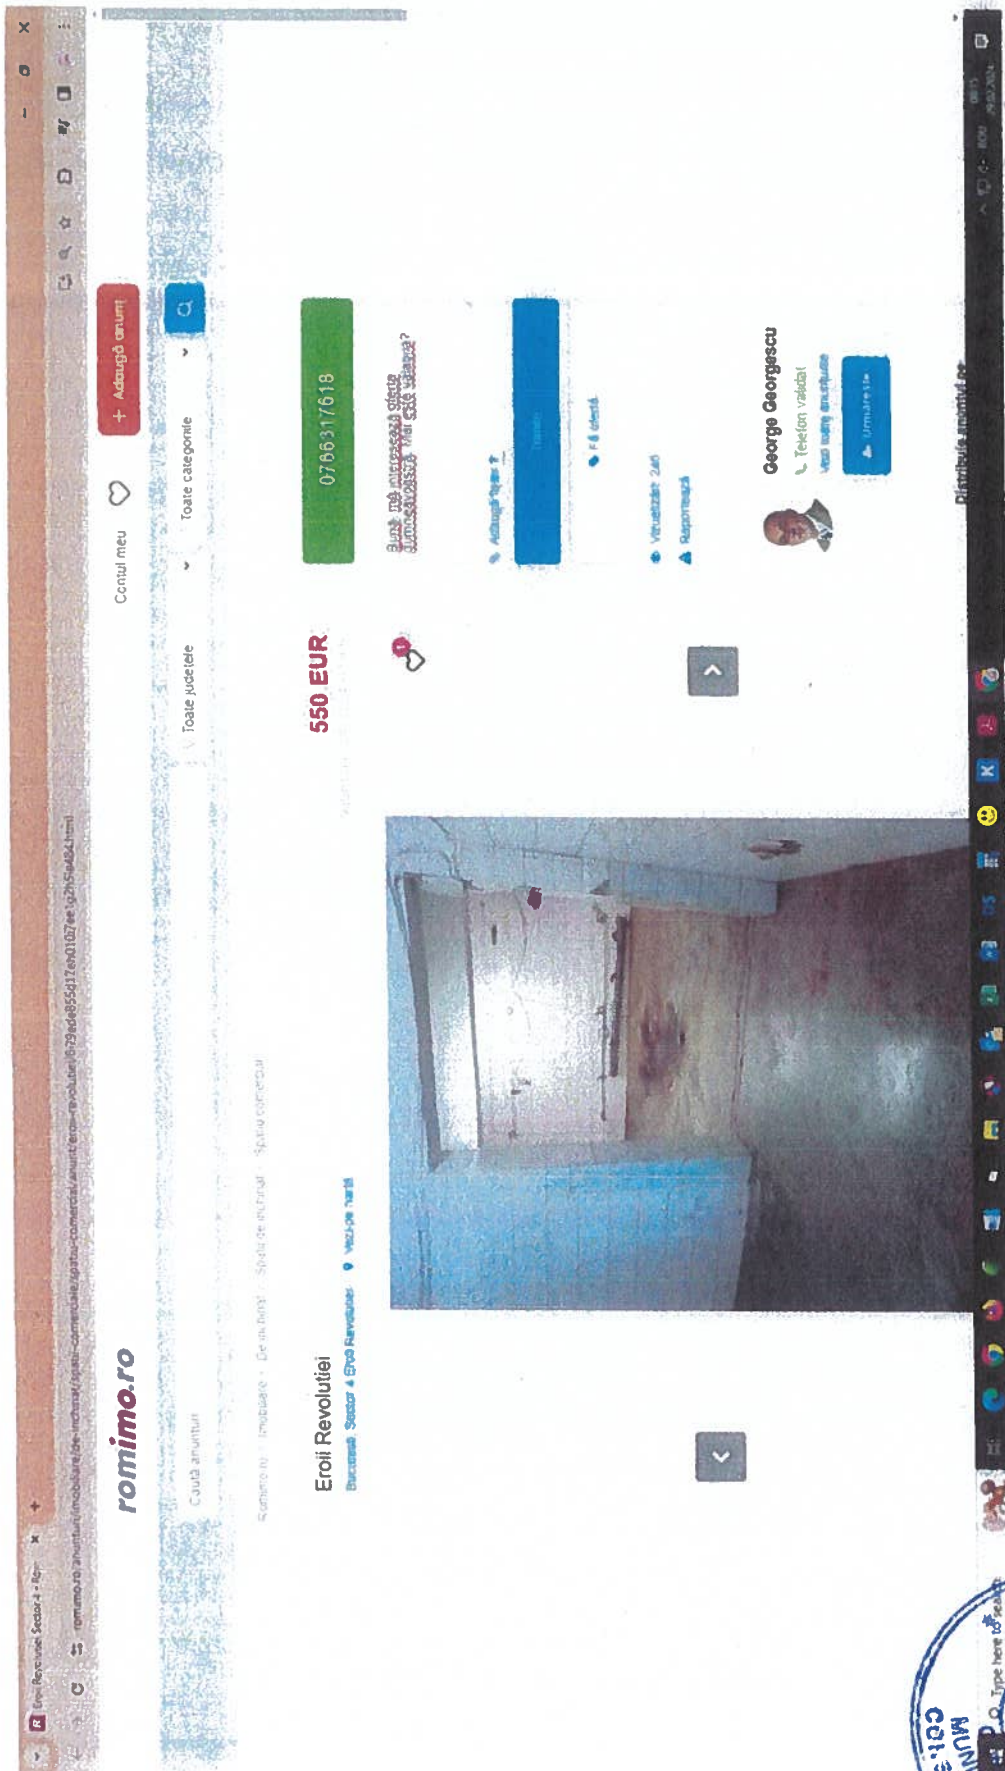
Eroii Revolutiei Sector 4 - Ro

romimo.ro/anunturi/imobiliare/de-inchiriat/spatiu-comercial/anunt/eroii-revolutiei/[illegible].html

romimo.ro

Contul meu

+ Adaugă anunț

Caută anunțuri

Toate județele

Toate categoriile

Romimo.ro · Imobiliare · De închiriat · Spații de închiriat · Spațiu comercial

Eroii Revolutiei

București Sector 4 Eroii Revolutiei · Vezi pe hartă

550 EUR

0766317618

Bună, mă interesează oferta dumneavoastră. Mai este valabilă?

Adaugă la favorite

Trimite

Fă ofertă

Vizualizări: 240

Raportează

George Georgescu

Telefon validat

Vezi toate anunțurile

Urmărește

Distribuie anunțul pe

Type here to search

MUN

COL.3